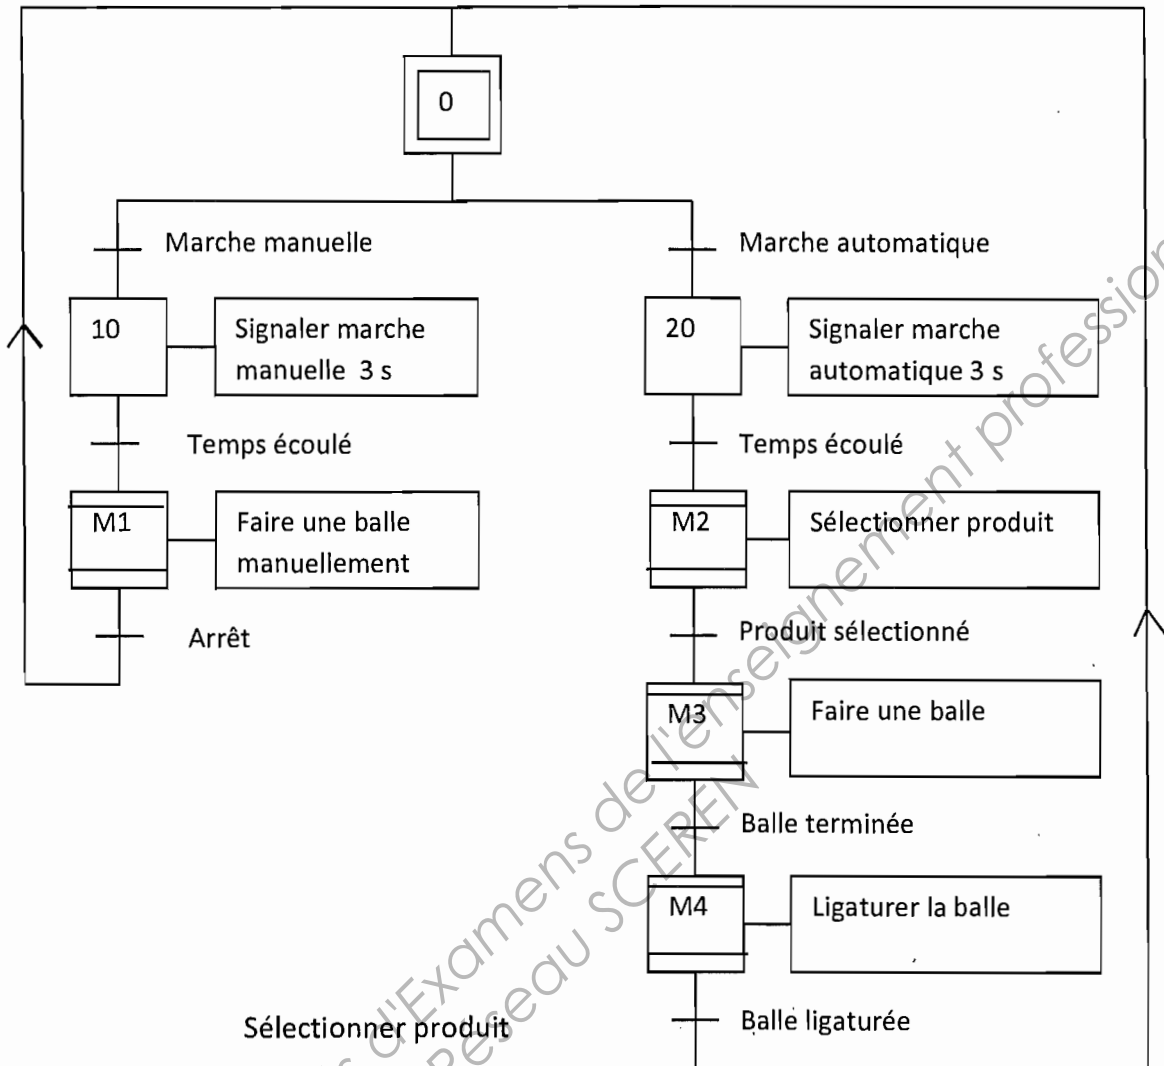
0

Marche manuelle

Marche automatique

10

Signaler marche manuelle 3 s

20

Signaler marche automatique 3 s

Temps écoulé

Temps écoulé

M1

Faire une balle manuellement

M2

Sélectionner produit

Arrêt

Produit sélectionné

M3

Faire une balle

Balle terminée

M4

Ligaturer la balle

Sélectionner produit

Balle ligaturée

Banque d'Examens de l'enseignement professionnel
Réseau SCEREN